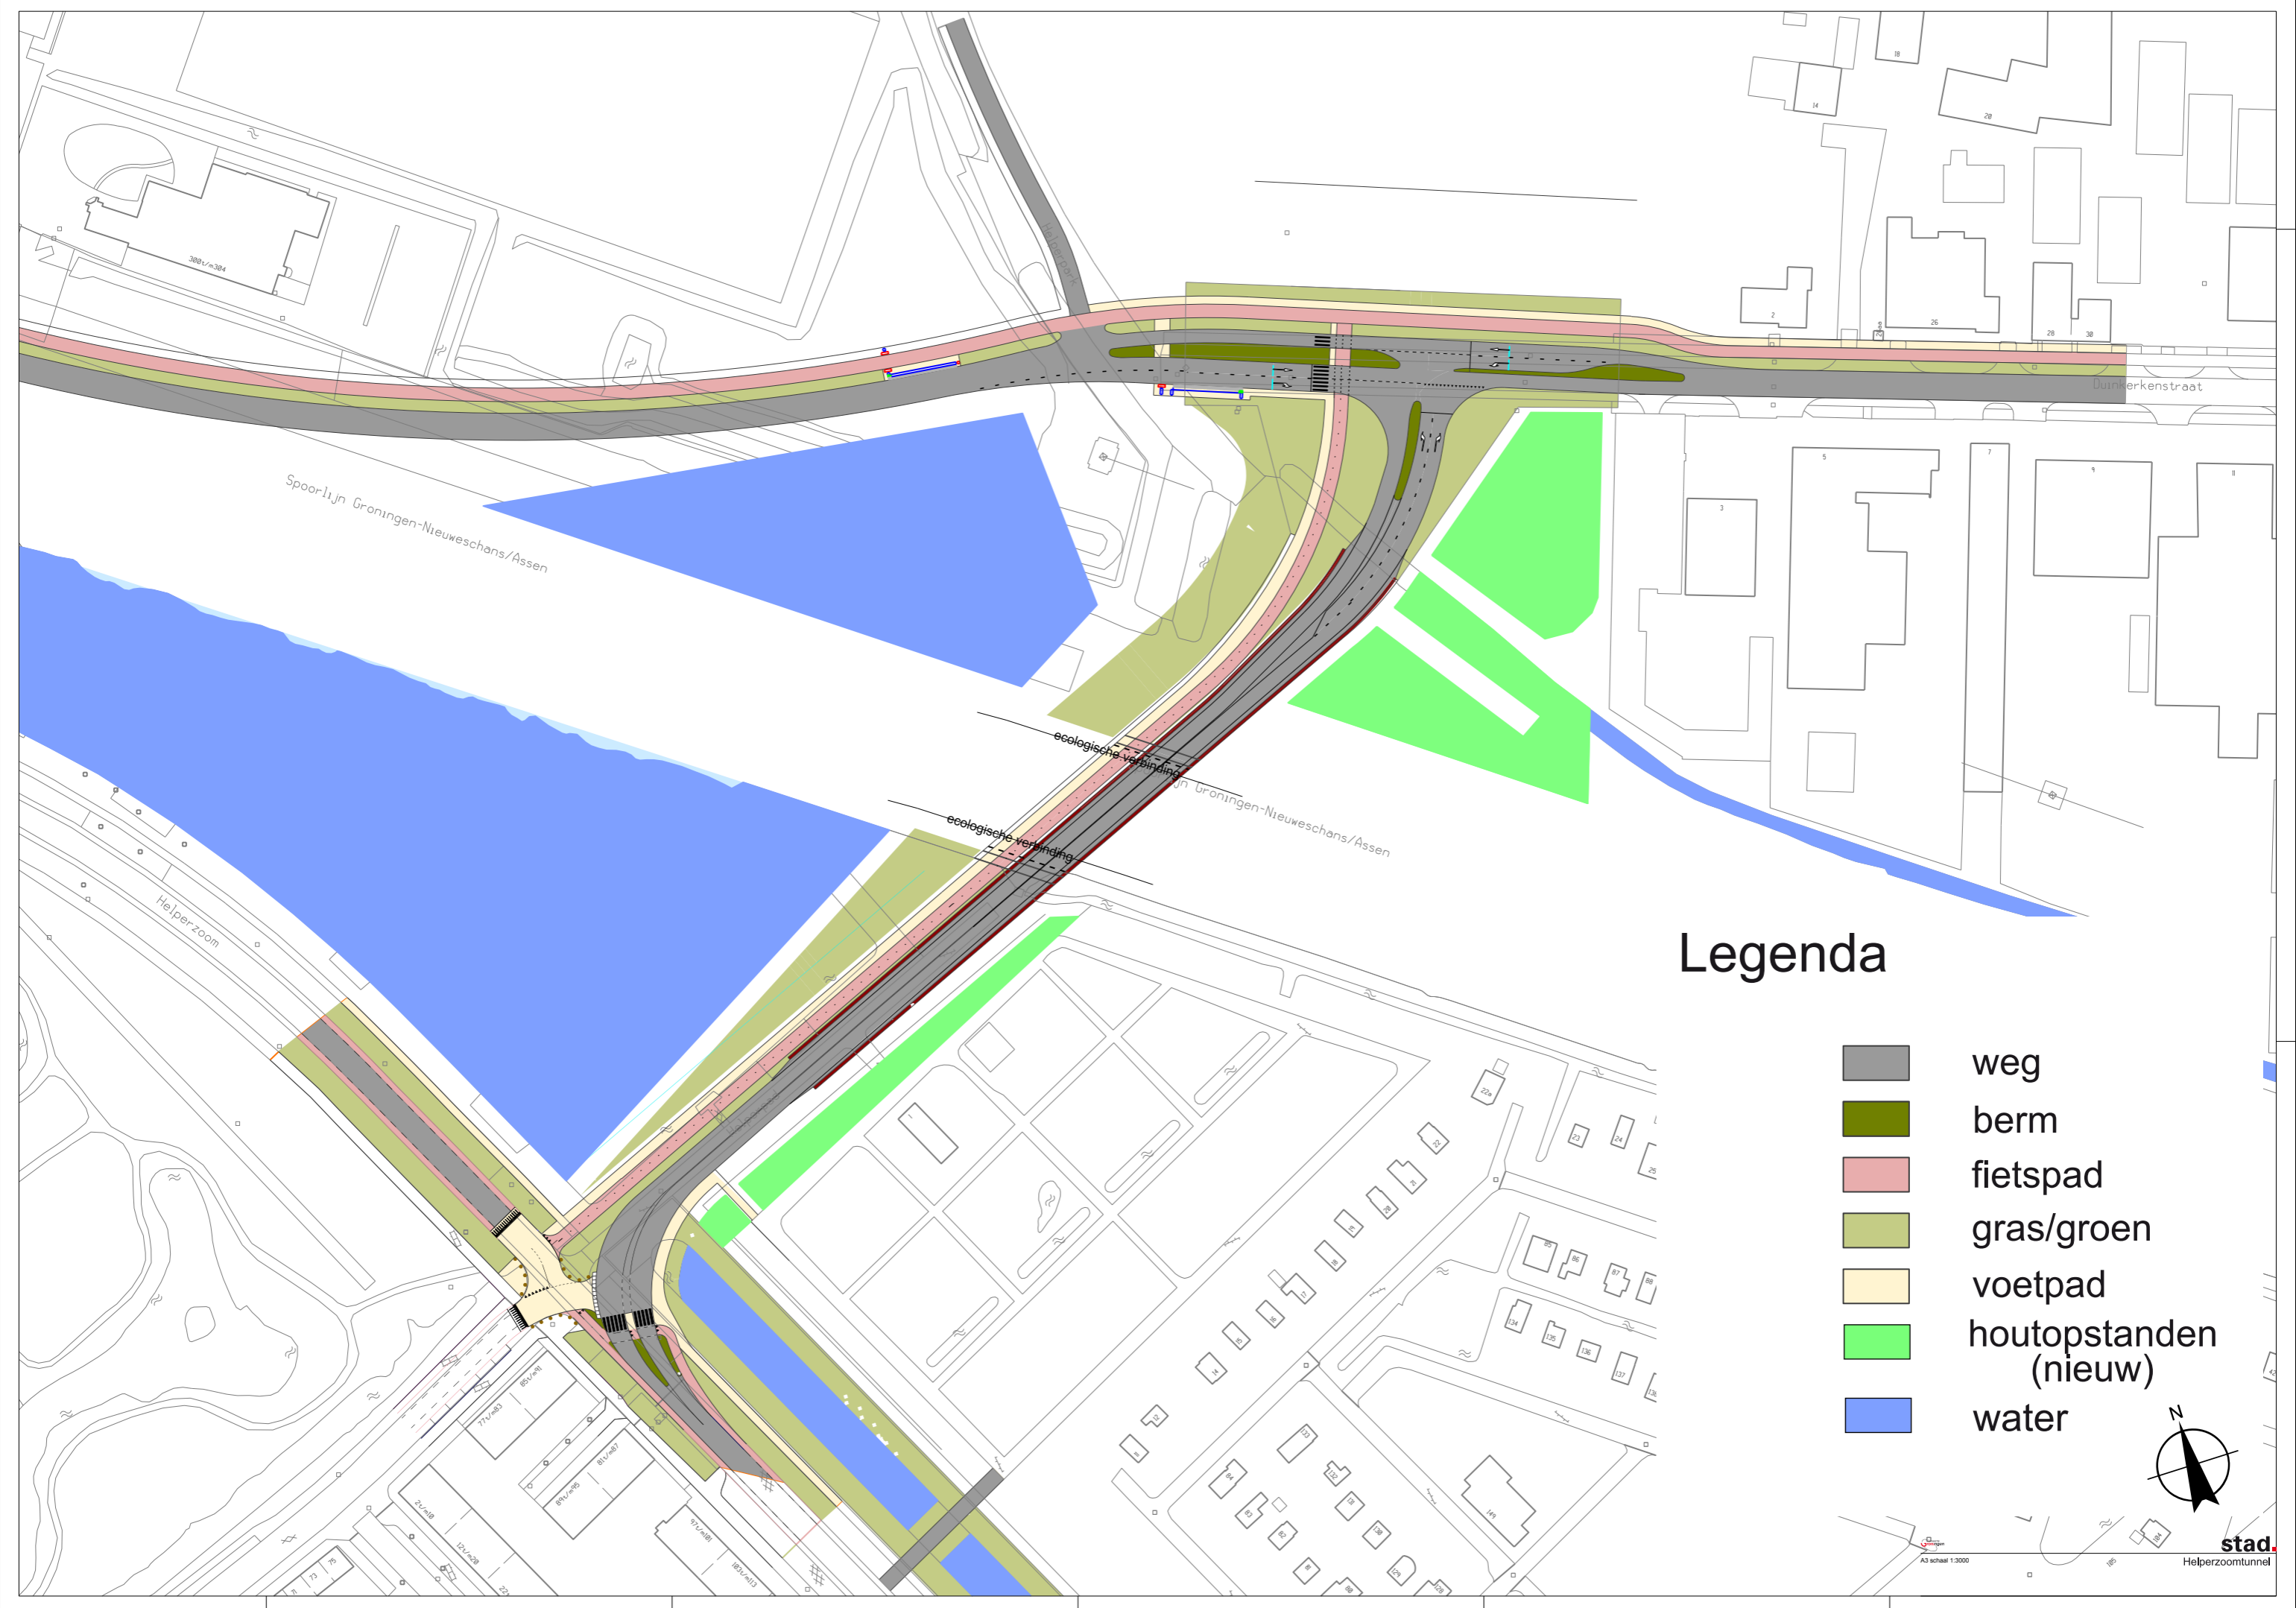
Spoorlijn Groningen-Nieuweschans/Assen

ecologische verbinding

ecologische verbinding

Spoorlijn Groningen-Nieuweschans/Assen

Helperzoom

Duinkerkenstraat

Legenda

weg

berm

fietspad

gras/groen

voetpad

houtopstanden (nieuw)

water

N

stad.

A3 schaal 1:3000

Helperzoomtunnel